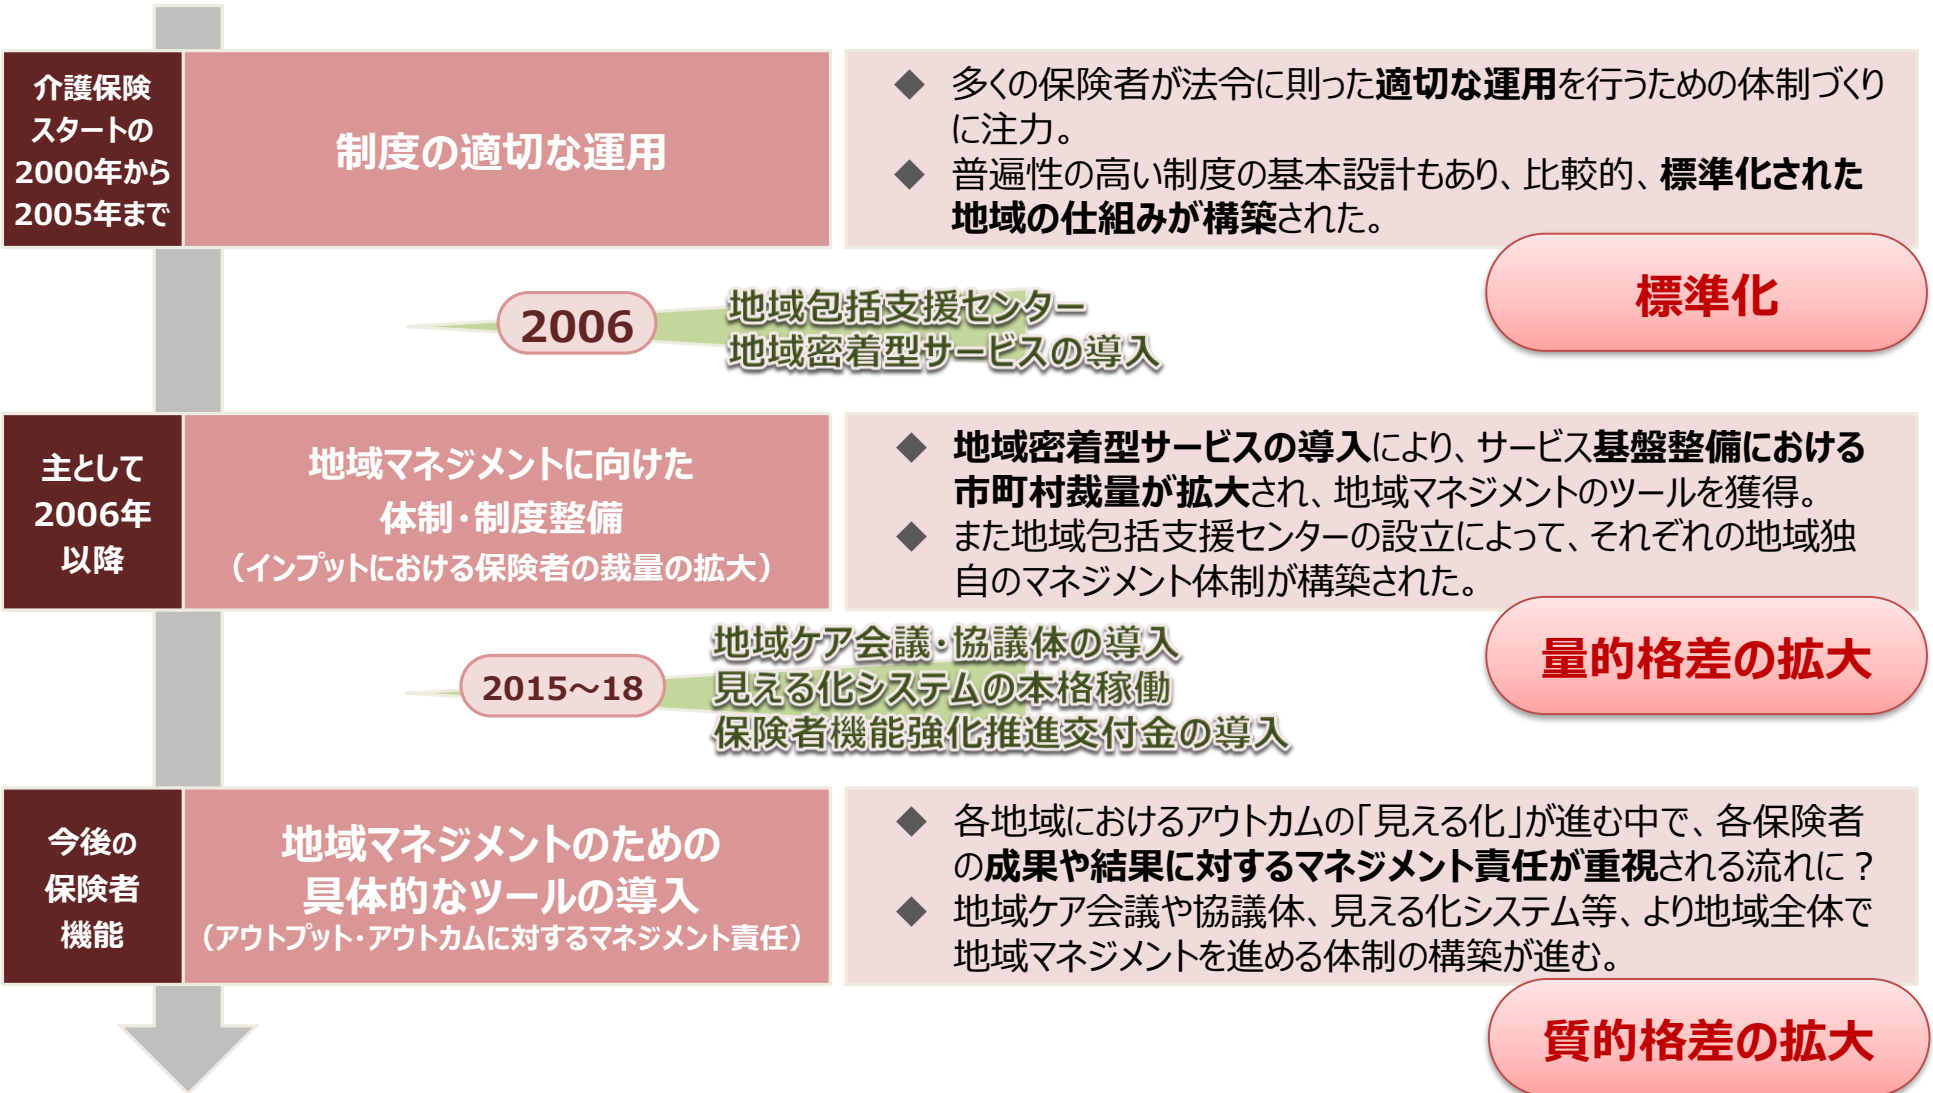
介護保険スタートの2000年から2005年まで

制度の適切な運用

◆ 多くの保険者が法令に則った適切な運用を行うための体制づくりに注力。
◆ 普遍性の高い制度の基本設計もあり、比較的、標準化された地域の仕組みが構築された。

標準化

2006

地域包括支援センター
地域密着型サービスの導入

主として2006年以降

地域マネジメントに向けた体制・制度整備
（インプットにおける保険者の裁量の拡大）

◆ 地域密着型サービスの導入により、サービス基盤整備における市町村裁量が拡大され、地域マネジメントのツールを獲得。
◆ また地域包括支援センターの設立によって、それぞれの地域独自のマネジメント体制が構築された。

量的格差の拡大

2015～18

地域ケア会議・協議体の導入
見える化システムの本格稼働
保険者機能強化推進交付金の導入

今後の保険者機能

地域マネジメントのための具体的なツールの導入
（アウトプット・アウトカムに対するマネジメント責任）

◆ 各地域におけるアウトカムの「見える化」が進む中で、各保険者の成果や結果に対するマネジメント責任が重視される流れに？
◆ 地域ケア会議や協議体、見える化システム等、より地域全体で地域マネジメントを進める体制の構築が進む。

質的格差の拡大